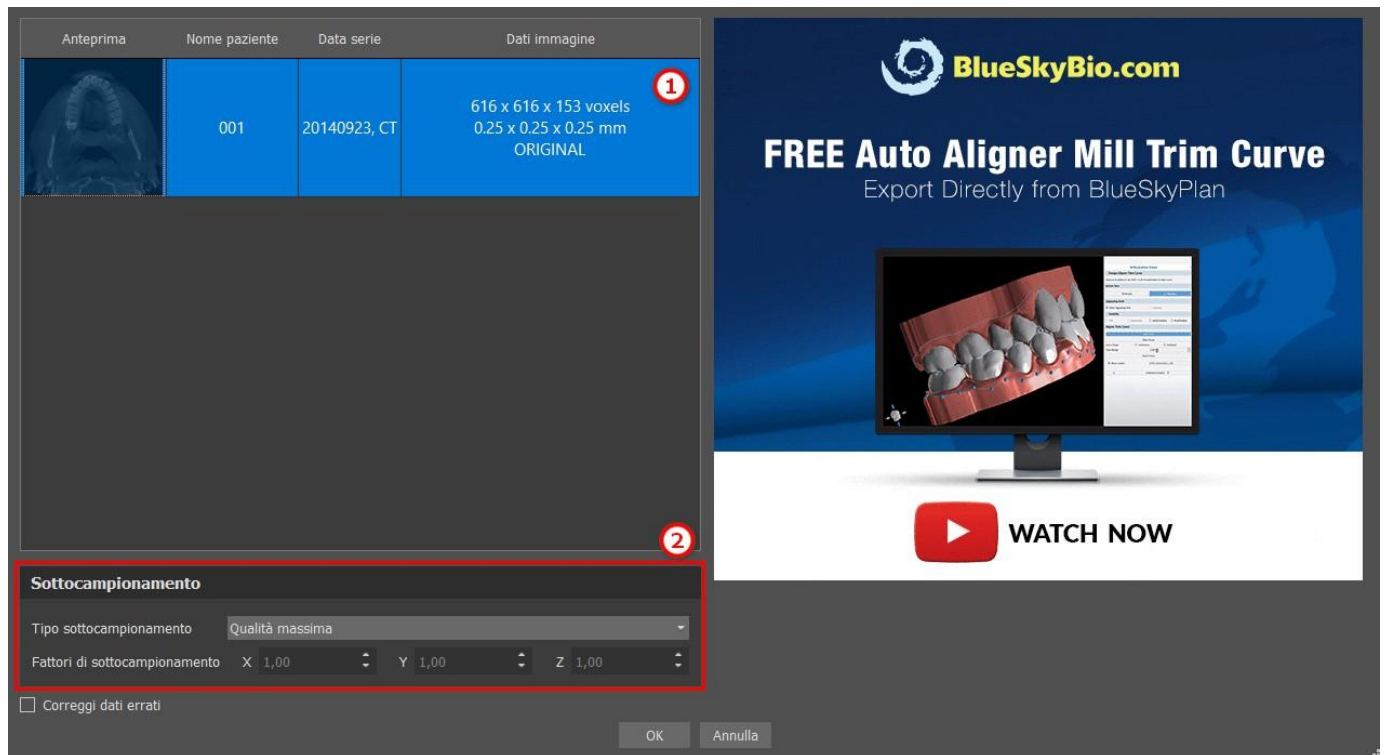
| Anteprima | Nome paziente | Data serie | Dati immagine |
|---|---|---|---|
| | 001 | 20140923, CT | 616 x 616 x 153 voxels 0.25 x 0.25 x 0.25 mm ORIGINAL |

1

BlueSkyBio.com

FREE Auto Aligner Mill Trim Curve

Export Directly from BlueSkyPlan

WATCH NOW

2

Sottocampionamento

Tipo sottocampionamento  Qualità massima

Fattori di sottocampionamento  X 1,00  Y 1,00  Z 1,00

Correggi dati errati

OK  Annulla